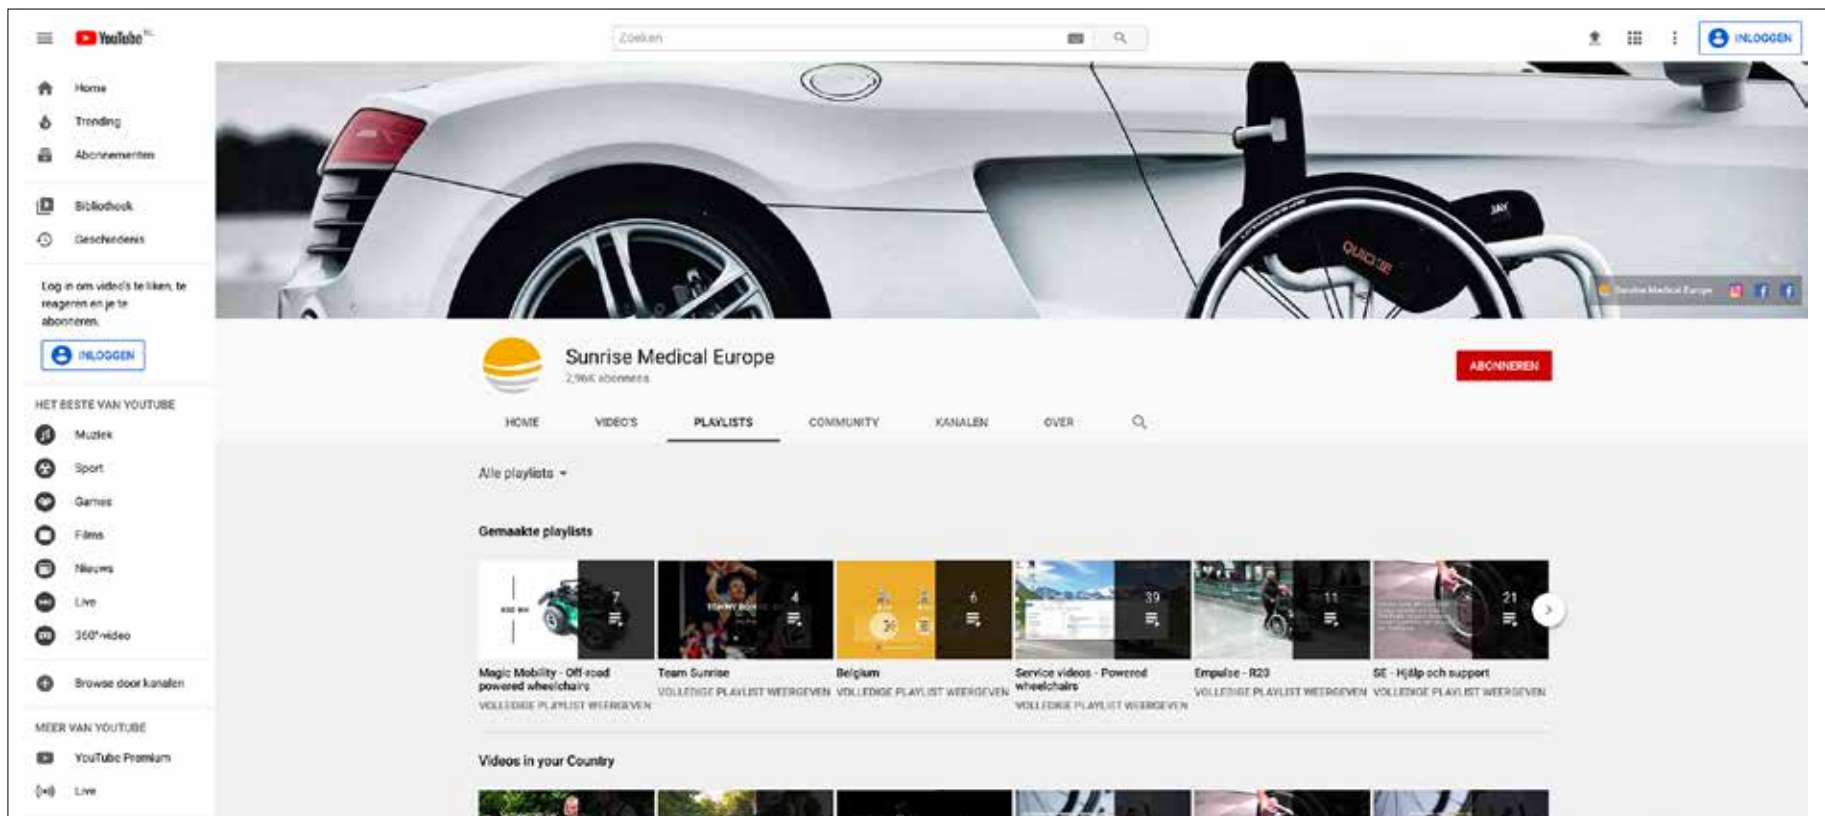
YouTube NL

Zoeken

INLOGGEN

Home
Trending
Abonnementen

Bibliotheek
Geschiedenis

Log in om video's te liken, te reageren en je te abonneren.

INLOGGEN

HET BESTE VAN YOUTUBE
Muziek
Sport
Games
Films
Nieuws
Live
360°-video

Browse door kanalen

MEER VAN YOUTUBE
YouTube Premium
Live

Sunrise Medical Europe

Sunrise Medical Europe
2,96K abonnees

ABONNEREN

HOME
VIDEO'S
PLAYLISTS
COMMUNITY
KANALEN
OVER

Alle playlists

Gemaakte playlists

7
Magic Mobility - Off-road powered wheelchairs
VOLLEDIGE PLAYLIST WEERGEVEN

4
Team Sunrise
VOLLEDIGE PLAYLIST WEERGEVEN

6
Belgium
VOLLEDIGE PLAYLIST WEERGEVEN

39
Service videos - Powered wheelchairs
VOLLEDIGE PLAYLIST WEERGEVEN

11
Empulse - R20
VOLLEDIGE PLAYLIST WEERGEVEN

21
SE - Hjälp och support
VOLLEDIGE PLAYLIST WEERGEVEN

Videos in your Country